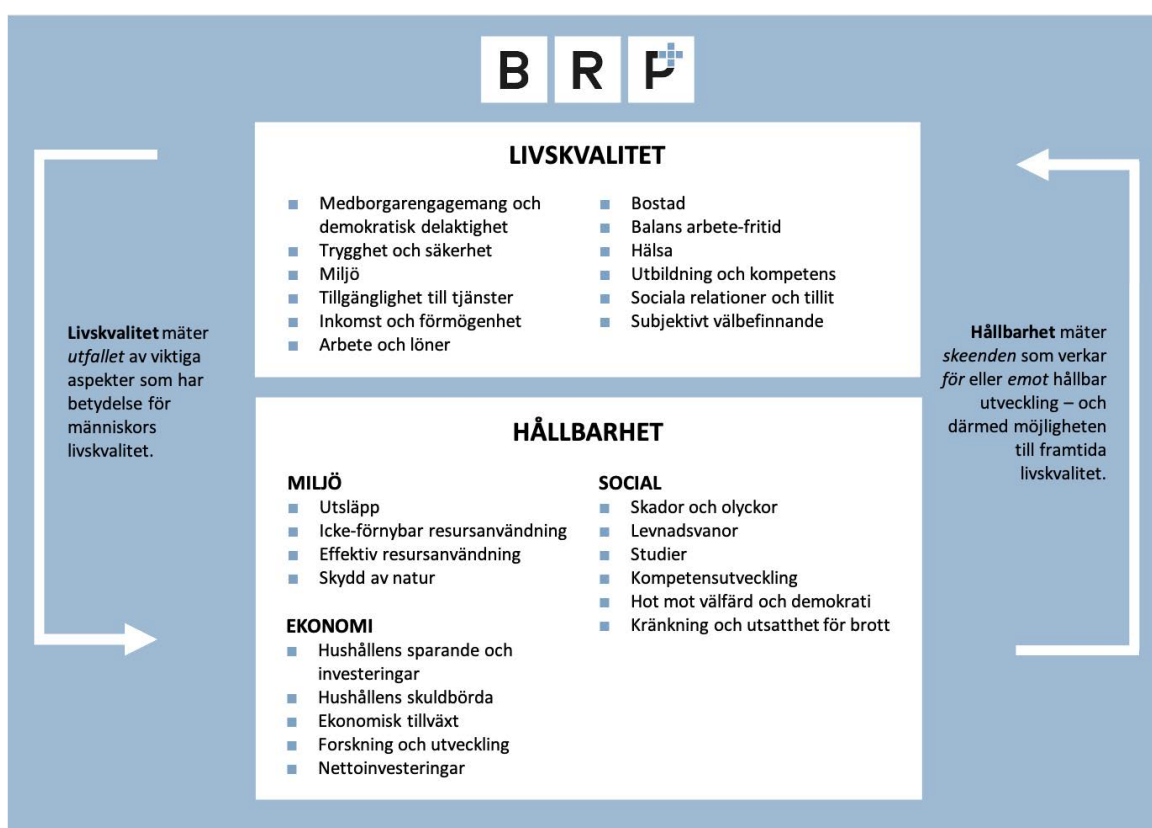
B R P

LIVSKVALITET

- Medborgarengagemang och demokratisk delaktighet
- Trygghet och säkerhet
- Miljö
- Tillgänglighet till tjänster
- Inkomst och förmögenhet
- Arbete och löner

- Bostad
- Balans arbete-fritid
- Hälsa
- Utbildning och kompetens
- Sociala relationer och tillit
- Subjektivt välbefinnande

Livskvalitet mäter utfallet av viktiga aspekter som har betydelse för människors livskvalitet.

Hållbarhet mäter skeenden som verkar för eller emot hållbar utveckling – och därmed möjligheten till framtida livskvalitet.

HÅLLBARHET

MILJÖ
- Utsläpp
- Icke-förnybar resursanvändning
- Effektiv resursanvändning
- Skydd av natur

EKONOMI
- Hushållens sparande och investeringar
- Hushållens skuldbörda
- Ekonomisk tillväxt
- Forskning och utveckling
- Nettoinvesteringar

SOCIAL
- Skador och olyckor
- Levnadsvanor
- Studier
- Kompetensutveckling
- Hot mot välfärd och demokrati
- Kränkning och utsatthet för brott